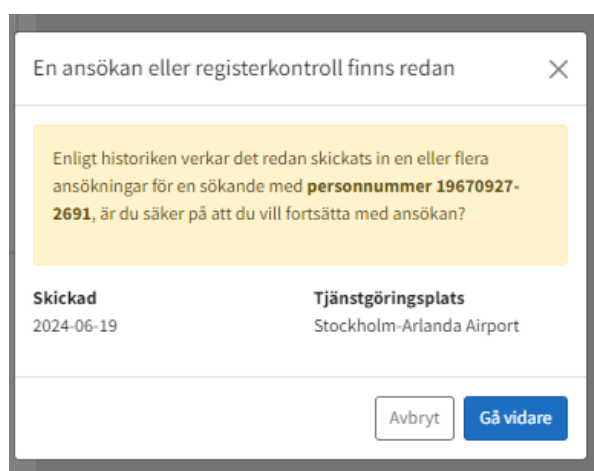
En ansökan eller registerkontroll finns redan

×

Enligt historiken verkar det redan skickats in en eller flera ansökningar för en sökande med **personnummer 19670927-2691**, är du säker på att du vill fortsätta med ansökan?

| Skickad | Tjänstgöringsplats |
|---|---|
| 2024-06-19 | Stockholm-Arlanda Airport |

Avbryt

Gå vidare